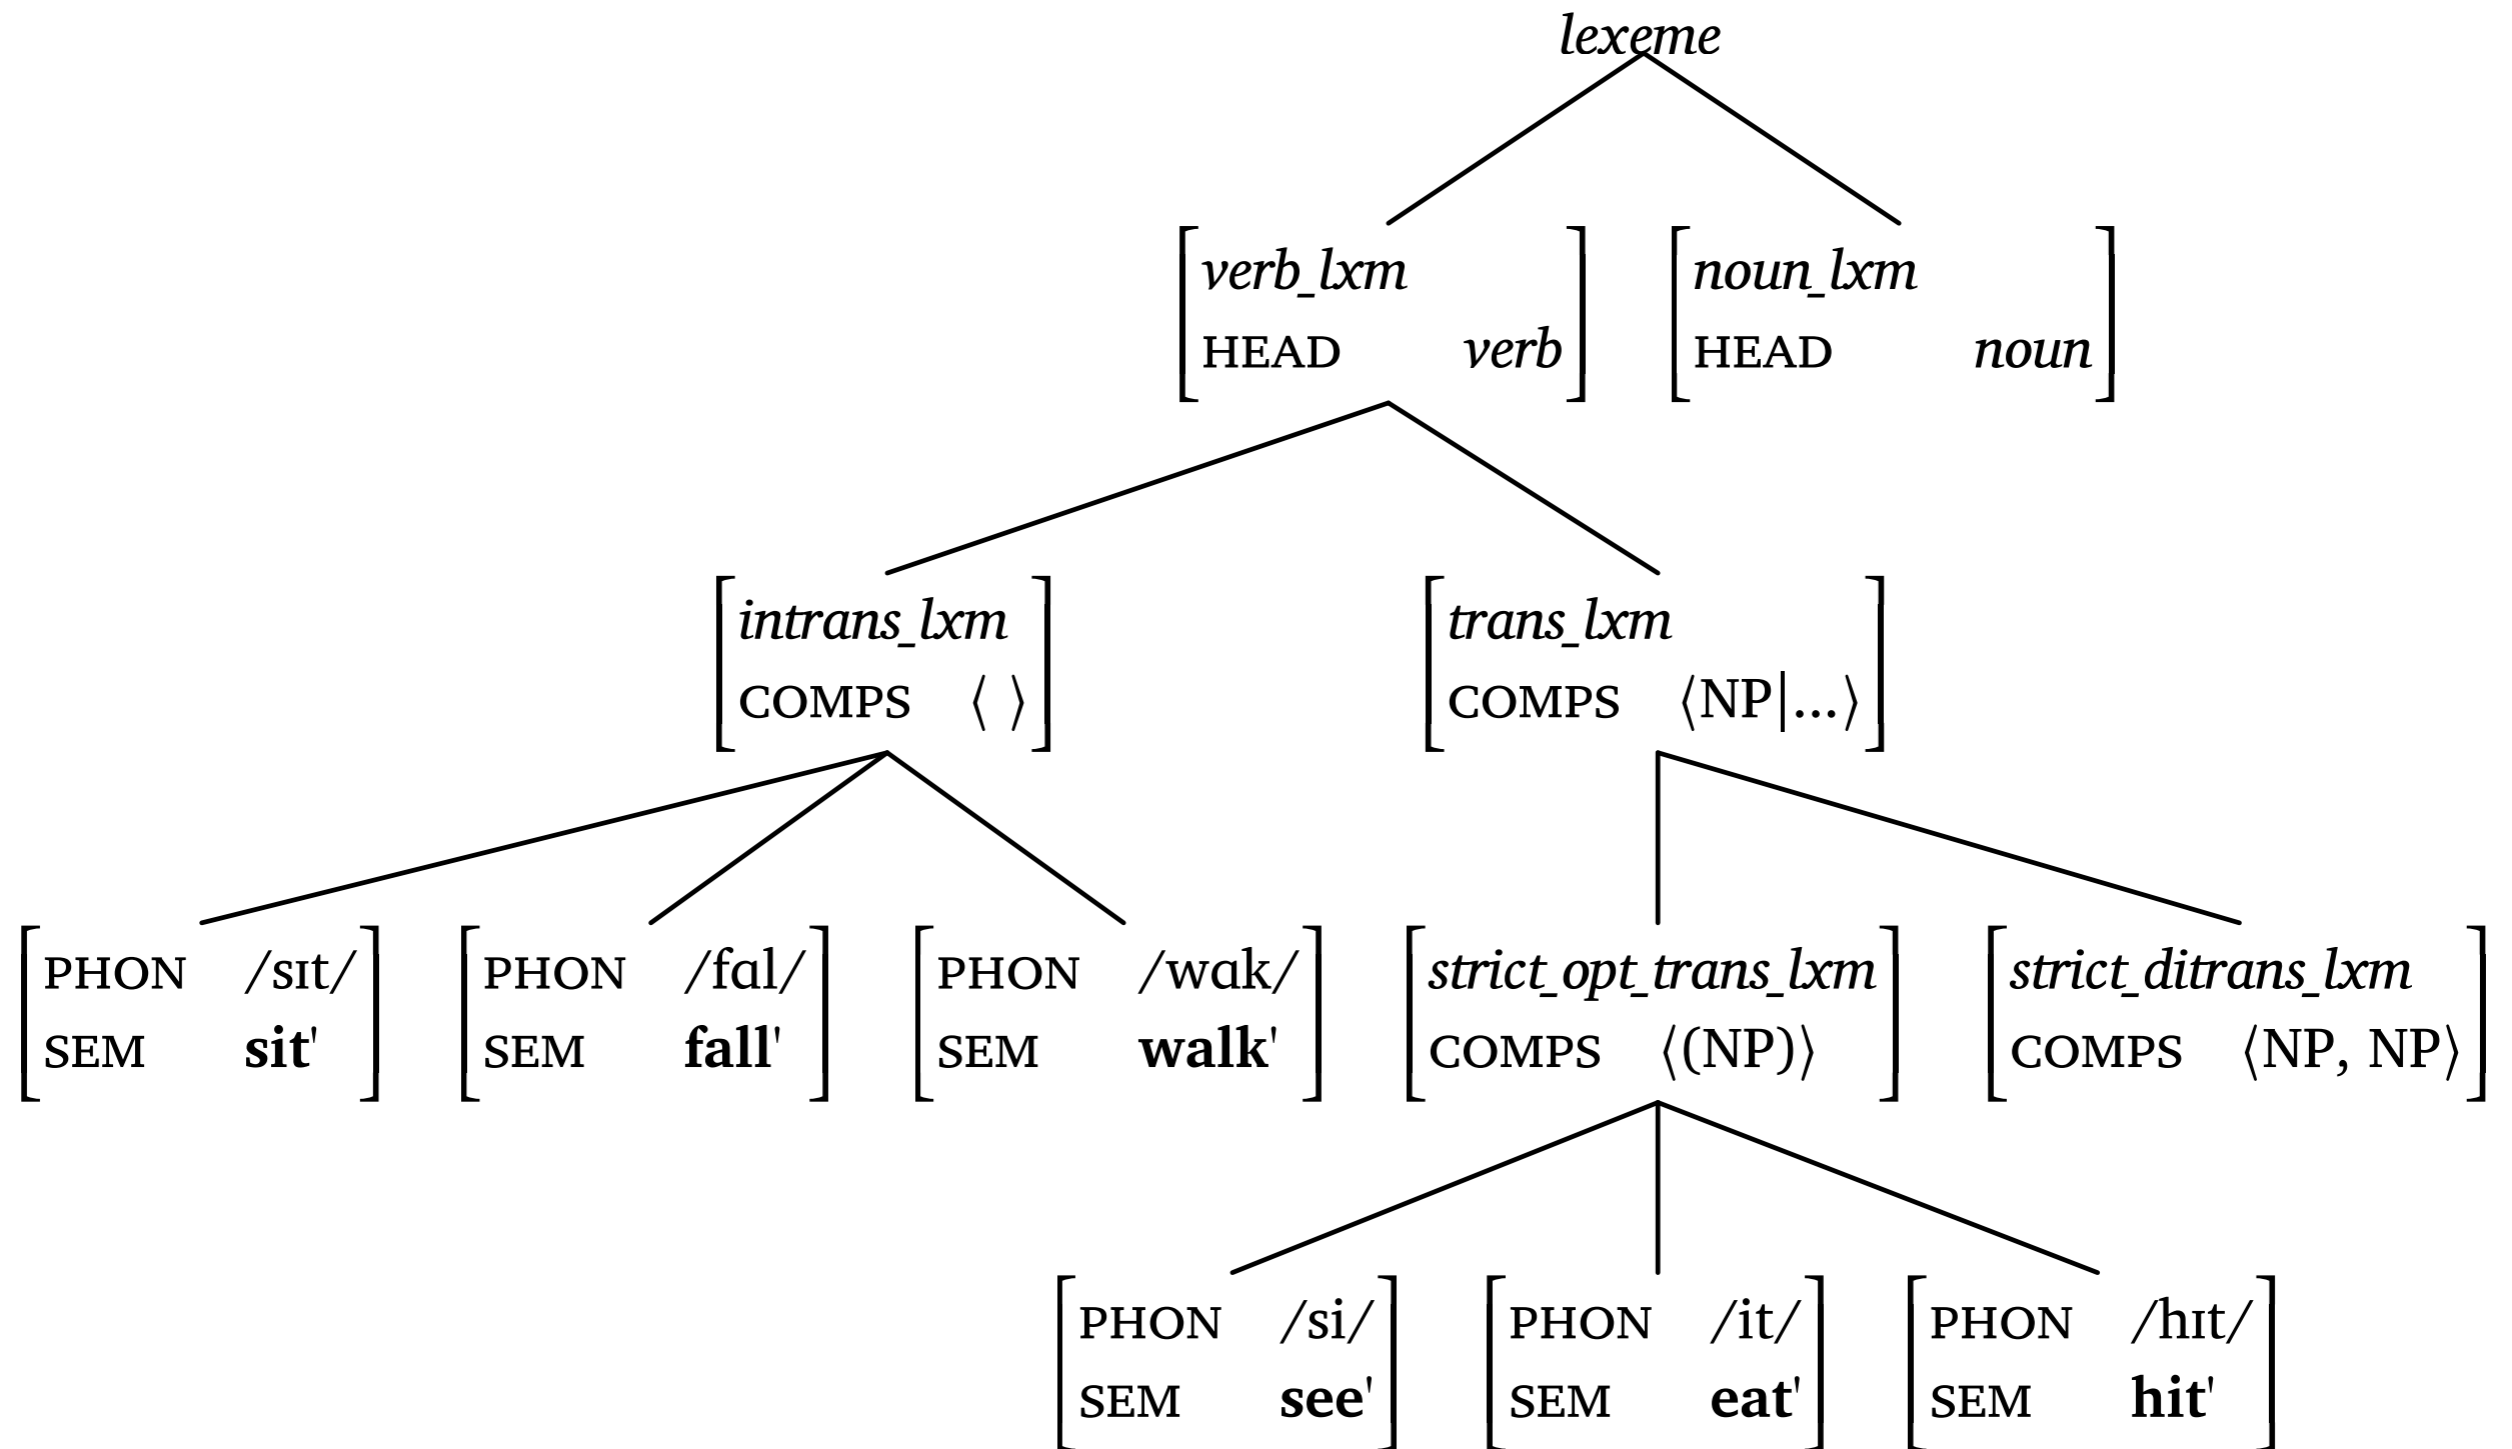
lexeme

$\begin{bmatrix} \textit{verb\_lxm} & \\ \text{HEAD} & \textit{verb} \end{bmatrix}$ $\begin{bmatrix} \textit{noun\_lxm} & \\ \text{HEAD} & \textit{noun} \end{bmatrix}$

$\begin{bmatrix} \textit{intrans\_lxm} & \\ \text{COMPS} & \langle\ \rangle \end{bmatrix}$ $\begin{bmatrix} \textit{trans\_lxm} & \\ \text{COMPS} & \langle \text{NP}|\ldots\rangle \end{bmatrix}$

$\begin{bmatrix} \text{PHON} & /\text{sɪt}/ \\ \text{SEM} & \textbf{sit}' \end{bmatrix}$ $\begin{bmatrix} \text{PHON} & /\text{fɑl}/ \\ \text{SEM} & \textbf{fall}' \end{bmatrix}$ $\begin{bmatrix} \text{PHON} & /\text{wɑk}/ \\ \text{SEM} & \textbf{walk}' \end{bmatrix}$ $\begin{bmatrix} \textit{strict\_opt\_trans\_lxm} & \\ \text{COMPS} & \langle(\text{NP})\rangle \end{bmatrix}$ $\begin{bmatrix} \textit{strict\_ditrans\_lxm} & \\ \text{COMPS} & \langle \text{NP, NP}\rangle \end{bmatrix}$

$\begin{bmatrix} \text{PHON} & /\text{si}/ \\ \text{SEM} & \textbf{see}' \end{bmatrix}$ $\begin{bmatrix} \text{PHON} & /\text{it}/ \\ \text{SEM} & \textbf{eat}' \end{bmatrix}$ $\begin{bmatrix} \text{PHON} & /\text{hɪt}/ \\ \text{SEM} & \textbf{hit}' \end{bmatrix}$